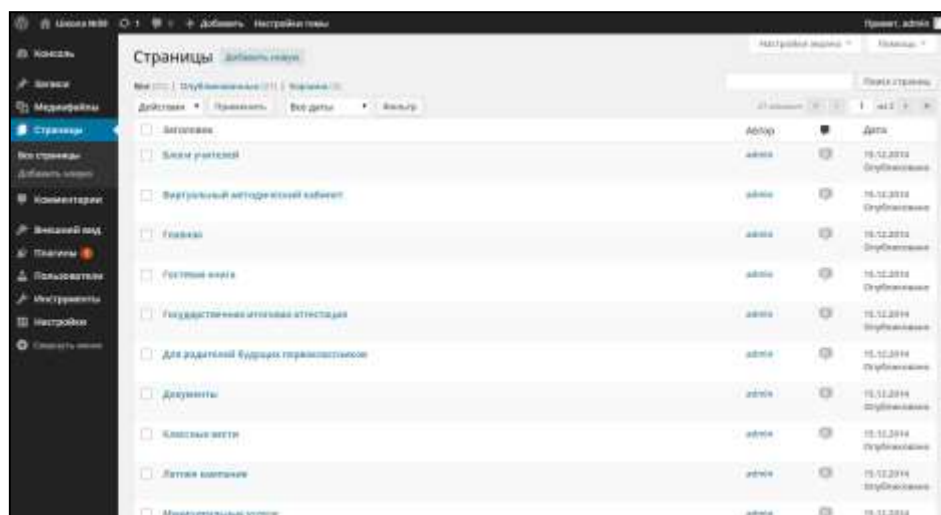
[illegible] 1 + Добавить Настройки темы Привет, admin

Консоль
Записи
Медиафайлы
Страницы
Все страницы
Добавить новую
Комментарии
Внешний вид
Плагины
Пользователи
Инструменты
Настройки
Свернуть меню

Страницы Добавить новую

Настройки экрана Помощь

Все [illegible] | Опубликованные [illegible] | Корзина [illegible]

Поиск страниц

Действия Применить Все даты Фильтр

| | Заголовок | Автор | | Дата |
|---|---|---|---|---|
| | Блоги учителей | admin | | 15.12.2014 Опубликовано |
| | Виртуальный методический кабинет | admin | | 15.12.2014 Опубликовано |
| | Главная | admin | | 15.12.2014 Опубликовано |
| | Гостевая книга | admin | | 15.12.2014 Опубликовано |
| | Государственная итоговая аттестация | admin | | 15.12.2014 Опубликовано |
| | Для родителей будущих первоклассников | admin | | 15.12.2014 Опубликовано |
| | Документы | admin | | 15.12.2014 Опубликовано |
| | Классные вести | admin | | 15.12.2014 Опубликовано |
| | Летняя кампания | admin | | 15.12.2014 Опубликовано |
| | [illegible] | admin | | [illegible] |